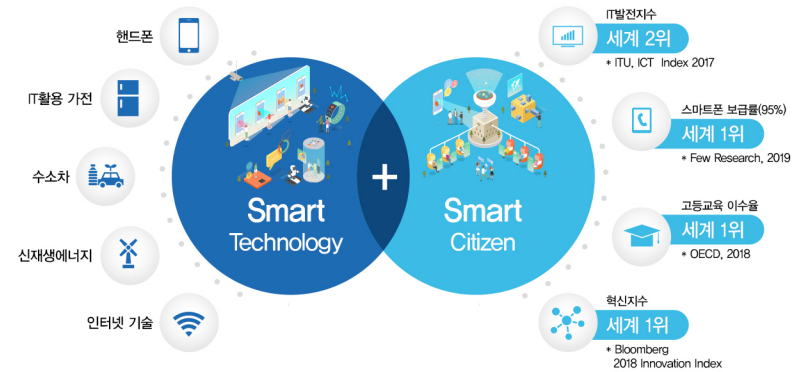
핸드폰

IT활용 가전

수소차

신재생에너지

인터넷 기술

Smart
Technology

+

Smart
Citizen

IT발전지수
세계 2위
* ITU, ICT Index 2017

스마트폰 보급률(95%)
세계 1위
* Few Research, 2019

고등교육 이수율
세계 1위
* OECD, 2018

혁신지수
세계 1위
* Bloomberg
2018 Innovation Index